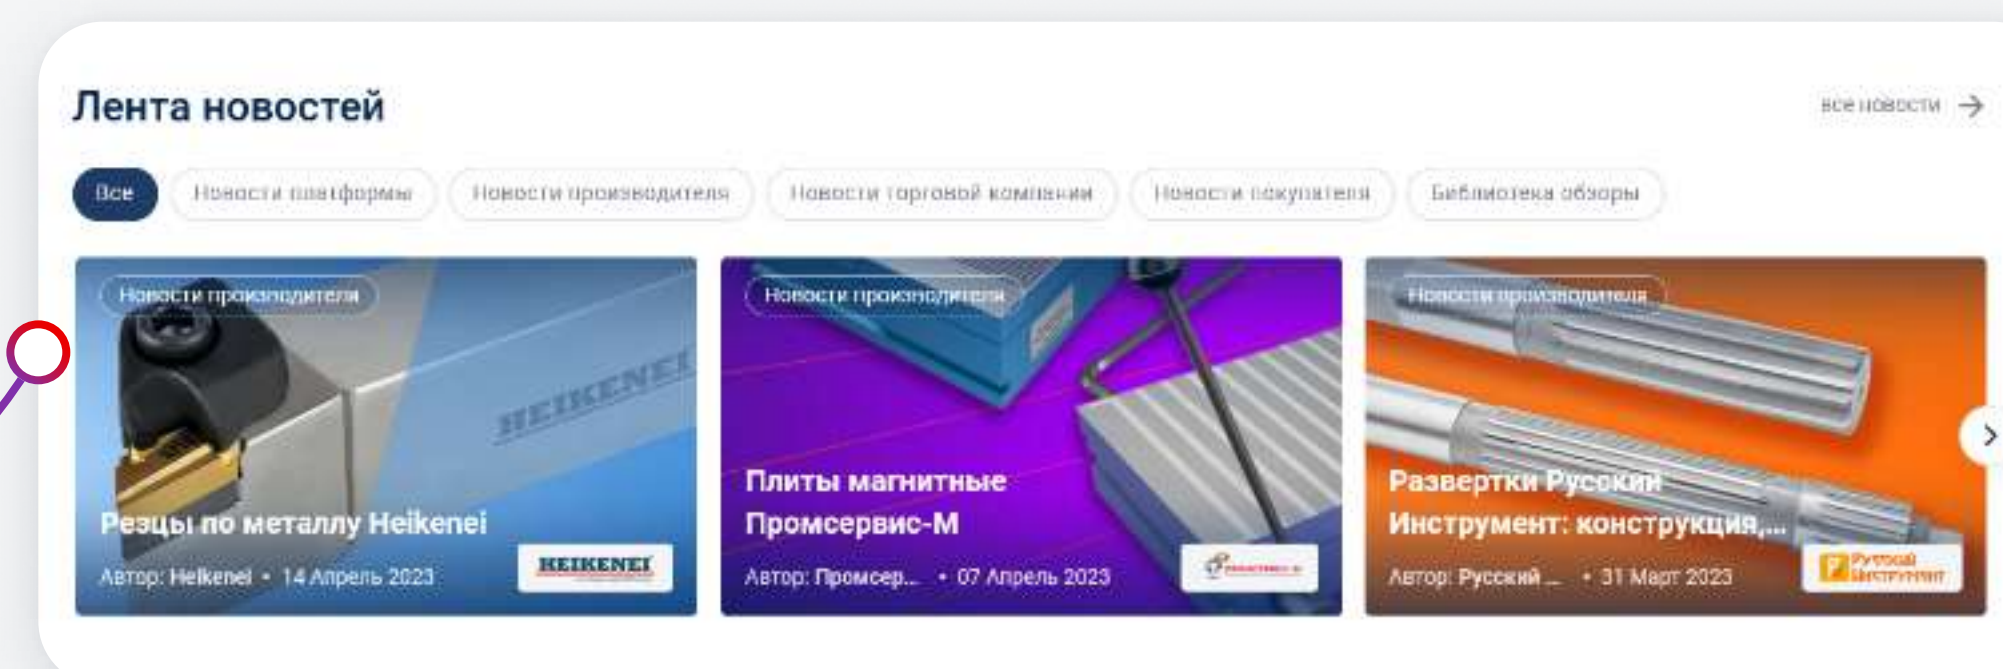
Лента новостей

все новости

Все

Новости платформы

Новости производителя

Новости торговой компании

Новости покупателя

Библиотека обзоры

Новости производителя

HEIKENEI

Резцы по металлу Heikenei

Автор: Heikenei • 14 Апрель 2023

HEIKENEI

Новости производителя

Плиты магнитные Промсервис-М

Автор: Промсер... • 07 Апрель 2023

Новости производителя

Развертки Русский Инструмент: конструкция,...

Автор: Русский ... • 31 Март 2023

Русский Инструмент